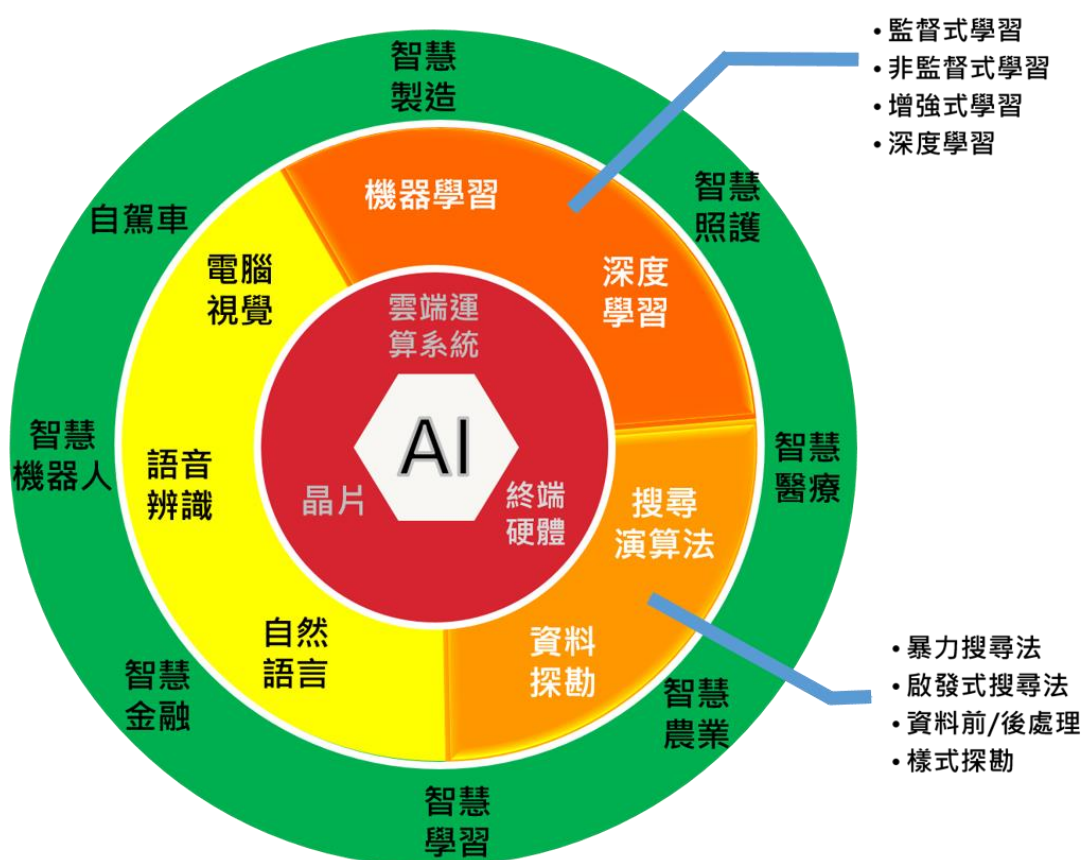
• 監督式學習
• 非監督式學習
• 增強式學習
• 深度學習

智慧製造

自駕車

智慧照護

機器學習

電腦視覺

深度學習

雲端運算系統

AI

晶片

終端硬體

智慧機器人

語音辨識

智慧醫療

搜尋演算法

自然語言

資料探勘

智慧金融

智慧農業

智慧學習

• 暴力搜尋法
• 啟發式搜尋法
• 資料前/後處理
• 樣式探勘